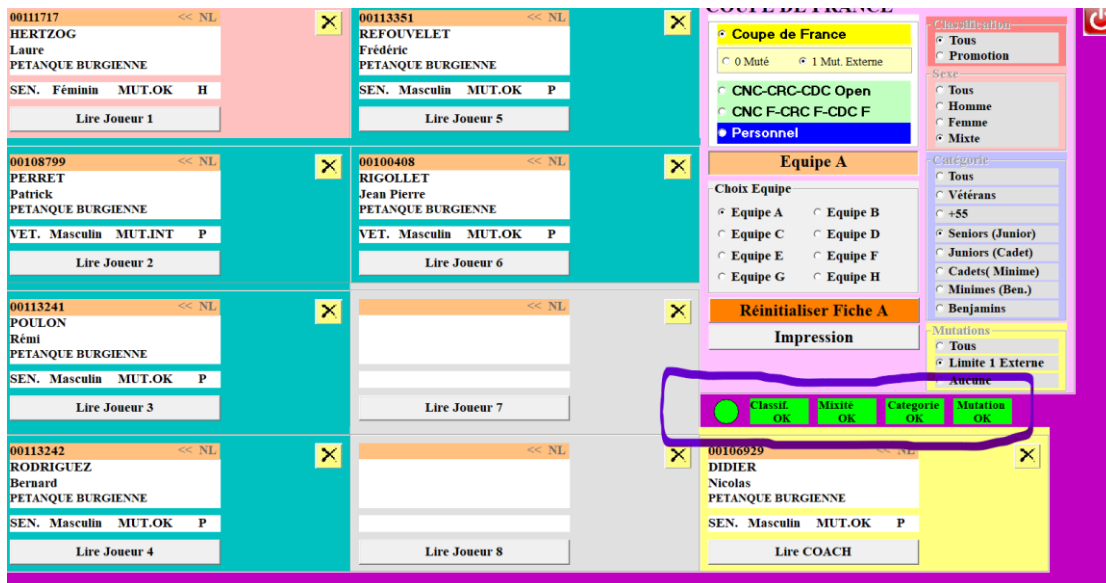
00111717 << NL
HERTZOG
Laure
PETANQUE BURGIENNE
SEN. Féminin MUT.OK H
Lire Joueur 1

00113351 << NL
REFOUVELET
Frédéric
PETANQUE BURGIENNE
SEN. Masculin MUT.OK P
Lire Joueur 5

00108799 << NL
PERRET
Patrick
PETANQUE BURGIENNE
VET. Masculin MUT.INT P
Lire Joueur 2

00100408 << NL
RIGOLLET
Jean Pierre
PETANQUE BURGIENNE
VET. Masculin MUT.OK P
Lire Joueur 6

00113241 << NL
POULON
Rémi
PETANQUE BURGIENNE
SEN. Masculin MUT.OK P
Lire Joueur 3

<< NL
Lire Joueur 7

00113242 << NL
RODRIGUEZ
Bernard
PETANQUE BURGIENNE
SEN. Masculin MUT.OK P
Lire Joueur 4

Lire Joueur 8

COUPE DE FRANCE
Coupe de France
0 Muté
1 Mut. Externe
CNC-CRC-CDC Open
CNC F-CRC F-CDC F
Personnel
Equipe A
Choix Equipe
Equipe A
Equipe B
Equipe C
Equipe D
Equipe E
Equipe F
Equipe G
Equipe H
Réinitialiser Fiche A
Impression

Classification
Tous
Promotion
Sexe
Tous
Homme
Femme
Mixte
Catégorie
Tous
Vétérans
+55
Seniors (Junior)
Juniors (Cadet)
Cadets( Minime)
Minimes (Ben.)
Benjamins
Mutations
Tous
Limite 1 Externe
Aucune

Classif. OK
Mixité OK
Categorie OK
Mutation OK

00106929 << NL
DIDIER
Nicolas
PETANQUE BURGIENNE
SEN. Masculin MUT.OK P
Lire COACH